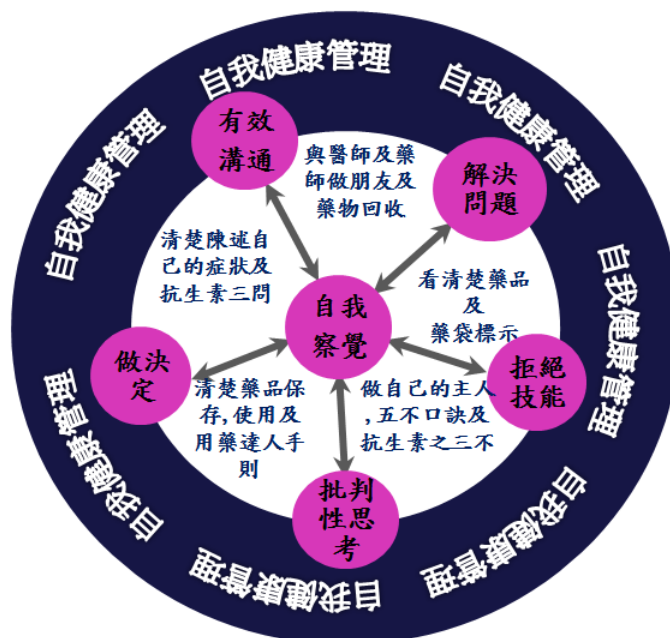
自我健康管理

自我健康管理

自我健康管理

自我健康管理

自我健康管理

自我健康管理

自我健康管理

有效溝通

與醫師及藥師做朋友及藥物回收

解決問題

清楚陳述自己的症狀及抗生素三問

自我察覺

看清楚藥品及藥袋標示

做決定

清楚藥品保存,使用及用藥達人手則

做自己的主人,五不口訣及抗生素之三不

拒絕技能

批判性思考